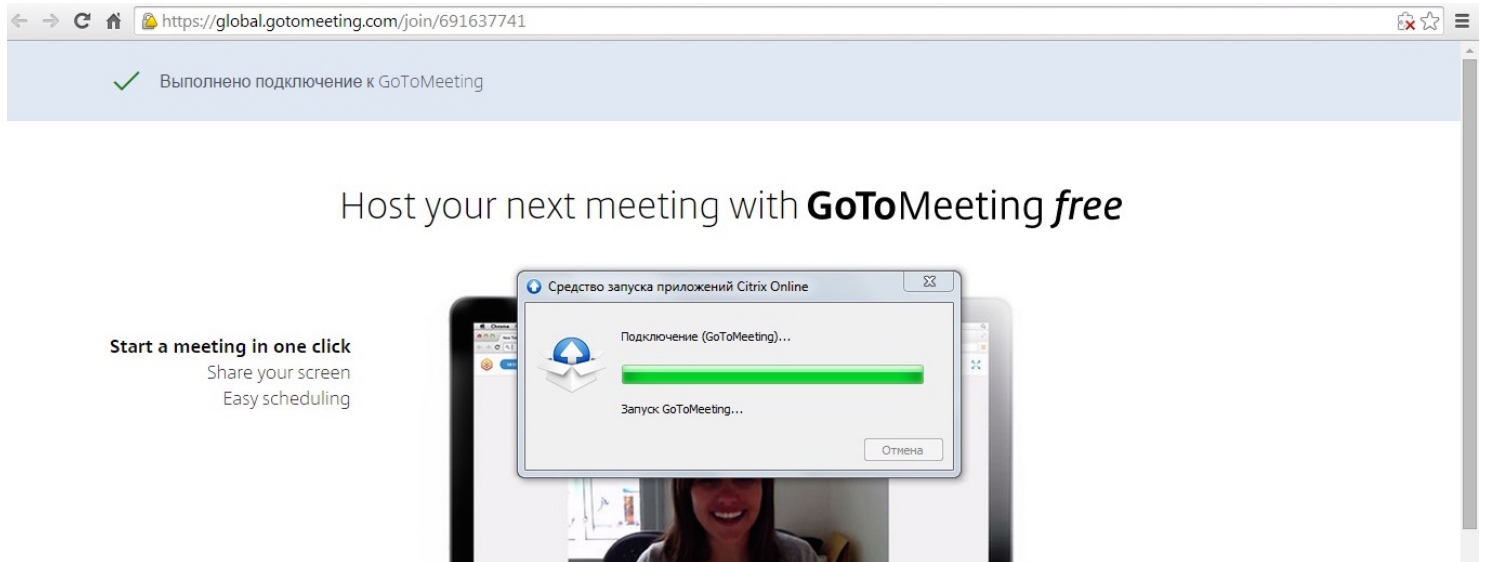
https://global.gotomeeting.com/join/691637741

Выполнено подключение к GoToMeeting

Host your next meeting with **GoTo**Meeting *free*

Start a meeting in one click
Share your screen
Easy scheduling

Средство запуска приложений Citrix Online

Подключение (GoToMeeting)...

Запуск GoToMeeting...

Отмена